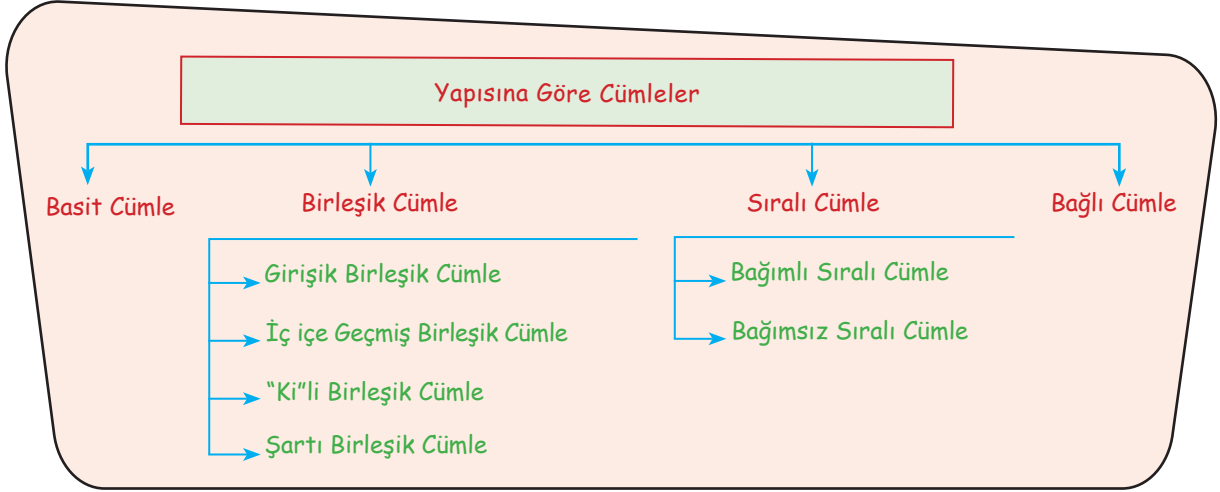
Yapısına Göre Cümleler

Basit Cümle

Birleşik Cümle

Girişik Birleşik Cümle

İç içe Geçmiş Birleşik Cümle

“Ki”li Birleşik Cümle

Şartı Birleşik Cümle

Sıralı Cümle

Bağımlı Sıralı Cümle

Bağımsız Sıralı Cümle

Bağlı Cümle